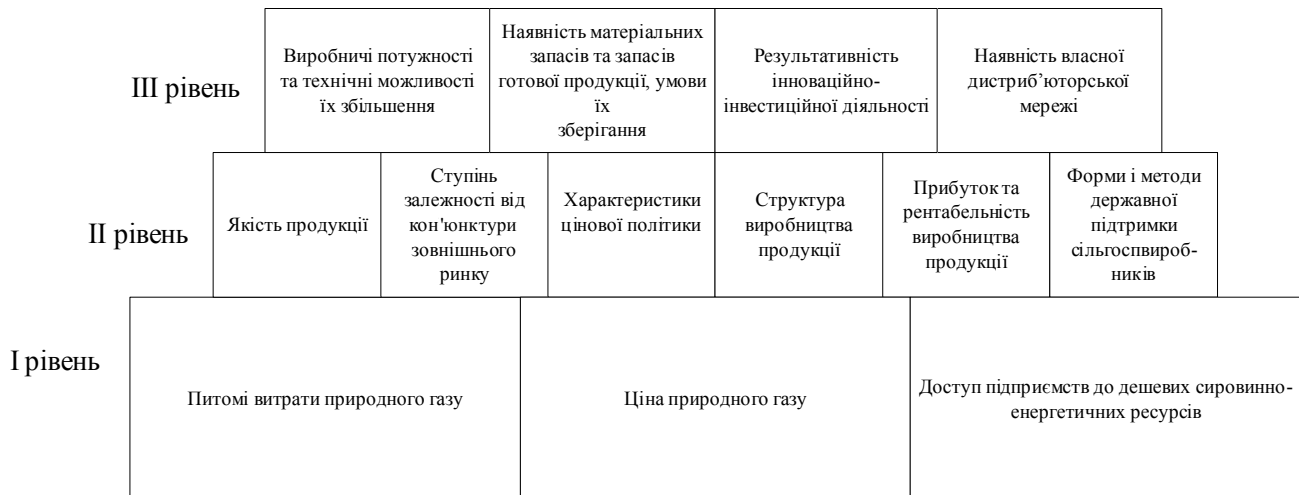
III рівень

Виробничі потужності та технічні можливості їх збільшення

Наявність матеріальних запасів та запасів готової продукції, умови їх зберігання

Результативність інноваційно-інвестиційної діяльності

Наявність власної дистриб'юторської мережі

II рівень

Якість продукції

Ступінь залежності від кон'юнктури зовнішнього ринку

Характеристики цінової політики

Структура виробництва продукції

Прибуток та рентабельність виробництва продукції

Форми і методи державної підтримки сільгоспвиробників

I рівень

Питомі витрати природного газу

Ціна природного газу

Доступ підприємств до дешевих сировинно-енергетичних ресурсів